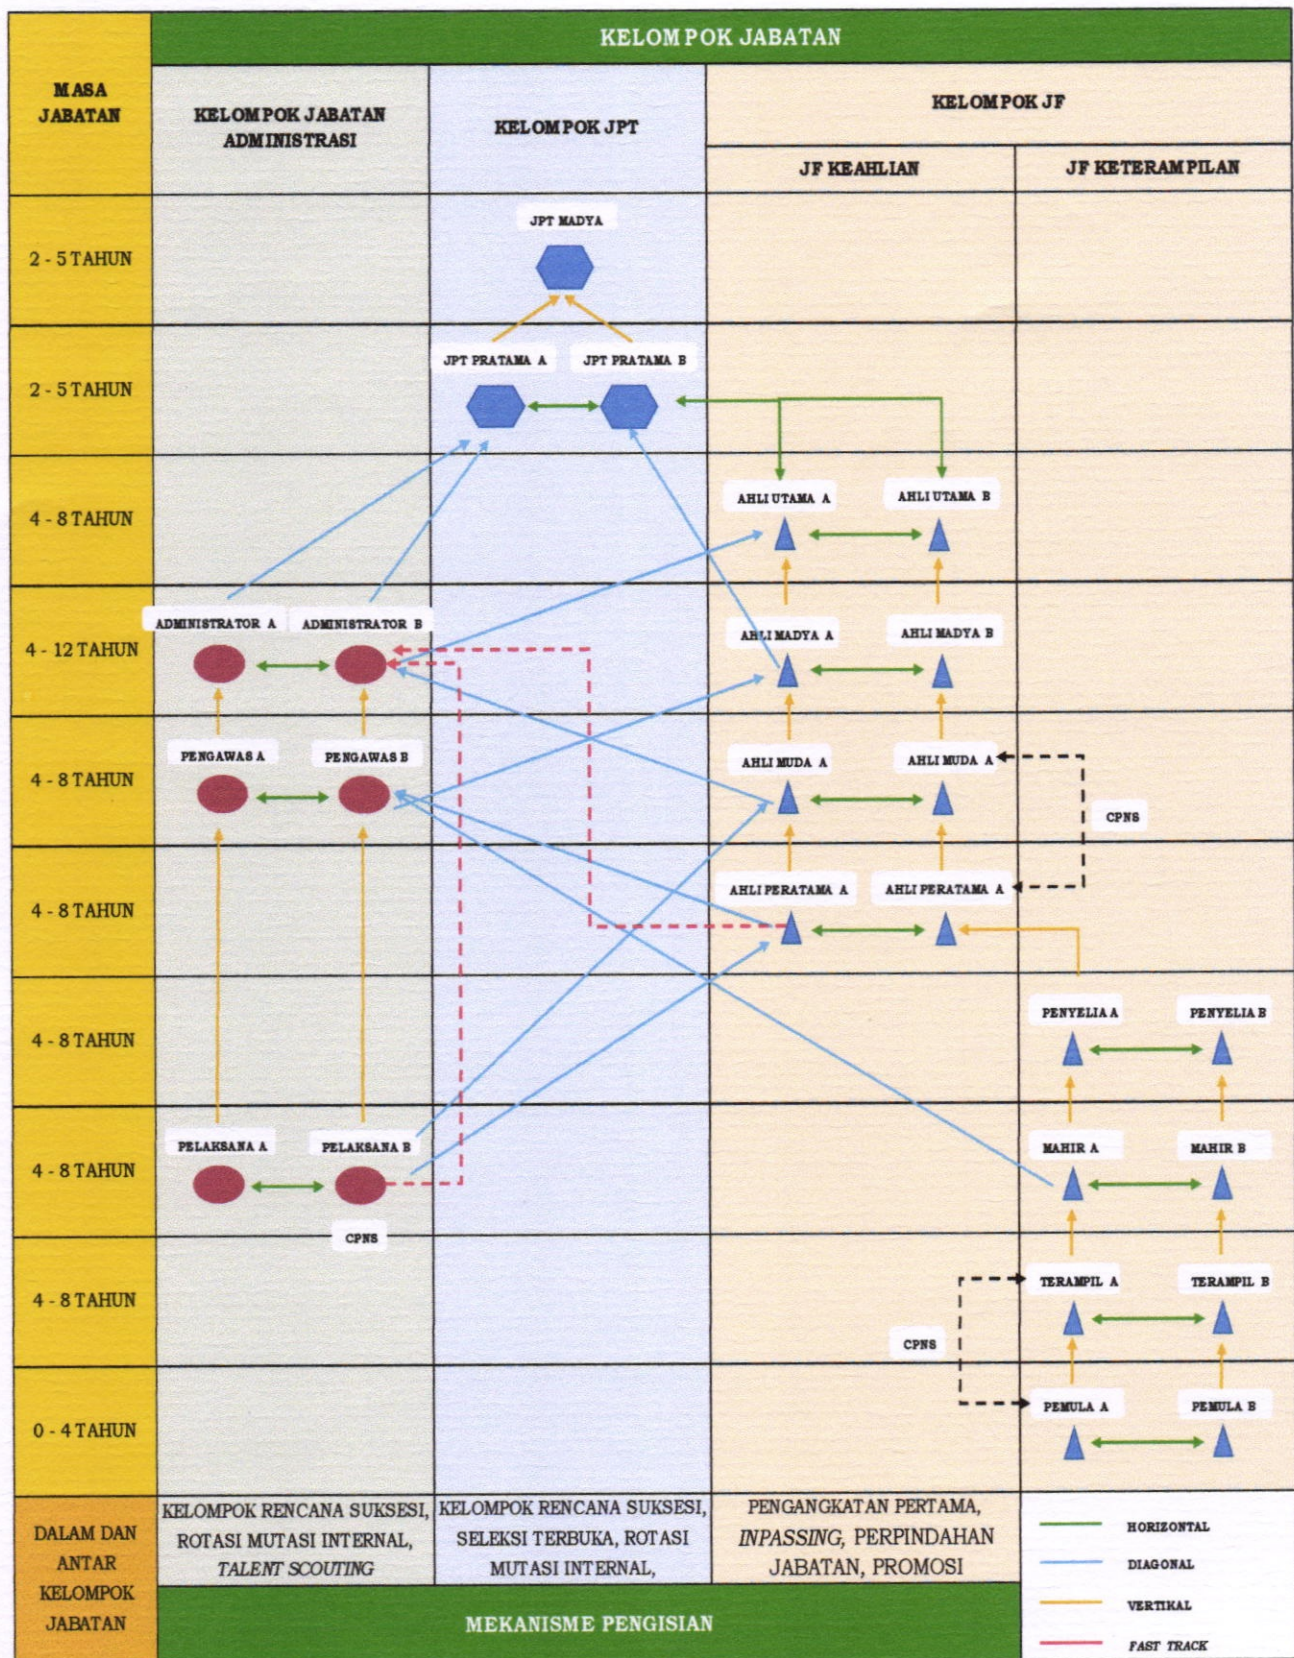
KELOMPOK JABATAN

MASA JABATAN

KELOMPOK JABATAN ADMINISTRASI

KELOMPOK JPT

KELOMPOK JF

JF KEAHLIAN

JF KETERAMPILAN

2 - 5 TAHUN

JPT MADYA

2 - 5 TAHUN

JPT PRATAMA A

JPT PRATAMA B

4 - 8 TAHUN

AHLI UTAMA A

AHLI UTAMA B

4 - 12 TAHUN

ADMINISTRATOR A

ADMINISTRATOR B

AHLI MADYA A

AHLI MADYA B

4 - 8 TAHUN

PENGAWAS A

PENGAWAS B

AHLI MUDA A

AHLI MUDA A

CPNS

4 - 8 TAHUN

AHLI PERATAMA A

AHLI PERATAMA A

4 - 8 TAHUN

PENYELIA A

PENYELIA B

4 - 8 TAHUN

PELAKSANA A

PELAKSANA B

MAHIR A

MAHIR B

CPNS

4 - 8 TAHUN

TERAMPIL A

TERAMPIL B

CPNS

0 - 4 TAHUN

PEMULA A

PEMULA B

DALAM DAN ANTAR KELOMPOK JABATAN

KELOMPOK RENCANA SUKSESI, ROTASI MUTASI INTERNAL, TALENT SCOUTING

KELOMPOK RENCANA SUKSESI, SELEKSI TERBUKA, ROTASI MUTASI INTERNAL,

PENGANGKATAN PERTAMA, INPASSING, PERPINDAHAN JABATAN, PROMOSI

MEKANISME PENGISIAN

HORIZONTAL

DIAGONAL

VERTIKAL

FAST TRACK